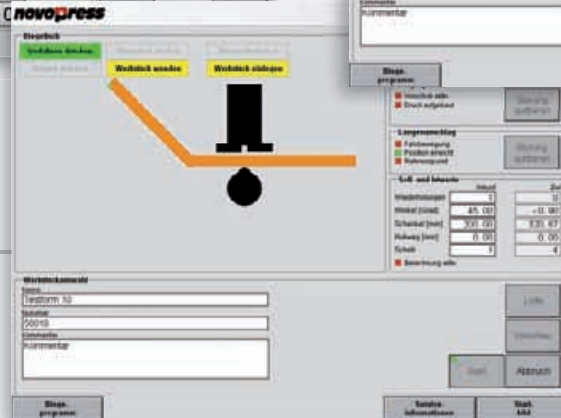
novopress

Kommentar
Kommentar

Biege-
programm

Biegeblech

Werkstück wenden
Werkstück drehen
Werkstück stützen

Verriegelung
Druck aufgebaut

Längenanschlag
Fahrbewegung
Position erreicht
Referenzpunkt

Soll- und Istwerte
Istwert
Soll
Wiederholungen
0
0
Winkel [Grad]
45.00
0.00
Schenkel [mm]
200.00
120.67
Hubweg [mm]
0.00
0.00
Schub
1
4
Bearbeitung aktiv

Werkstückauswahl
Name
Testform 1d
Nummer
00010
Kommentar
Kommentar

Lade
Abbruch
Start

Biege-
programm
Service-
informationen
Stati-
stik